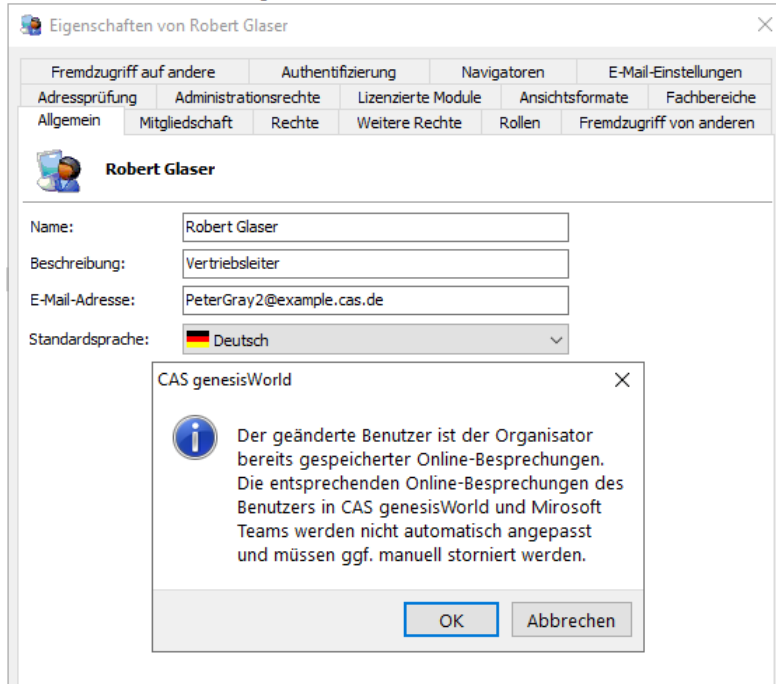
Eigenschaften von Robert Glaser

Fremdzugriff auf andere | Authentifizierung | Navigatoren | E-Mail-Einstellungen
Adressprüfung | Administrationsrechte | Lizenzierte Module | Ansichtsformate | Fachbereiche
Allgemein | Mitgliedschaft | Rechte | Weitere Rechte | Rollen | Fremdzugriff von anderen

Robert Glaser

Name: Robert Glaser
Beschreibung: Vertriebsleiter
E-Mail-Adresse: PeterGray2@example.cas.de
Standardsprache: Deutsch

CAS genesisWorld

Der geänderte Benutzer ist der Organisator bereits gespeicherter Online-Besprechungen. Die entsprechenden Online-Besprechungen des Benutzers in CAS genesisWorld und Mirosoft Teams werden nicht automatisch angepasst und müssen ggf. manuell storniert werden.

OK
Abbrechen